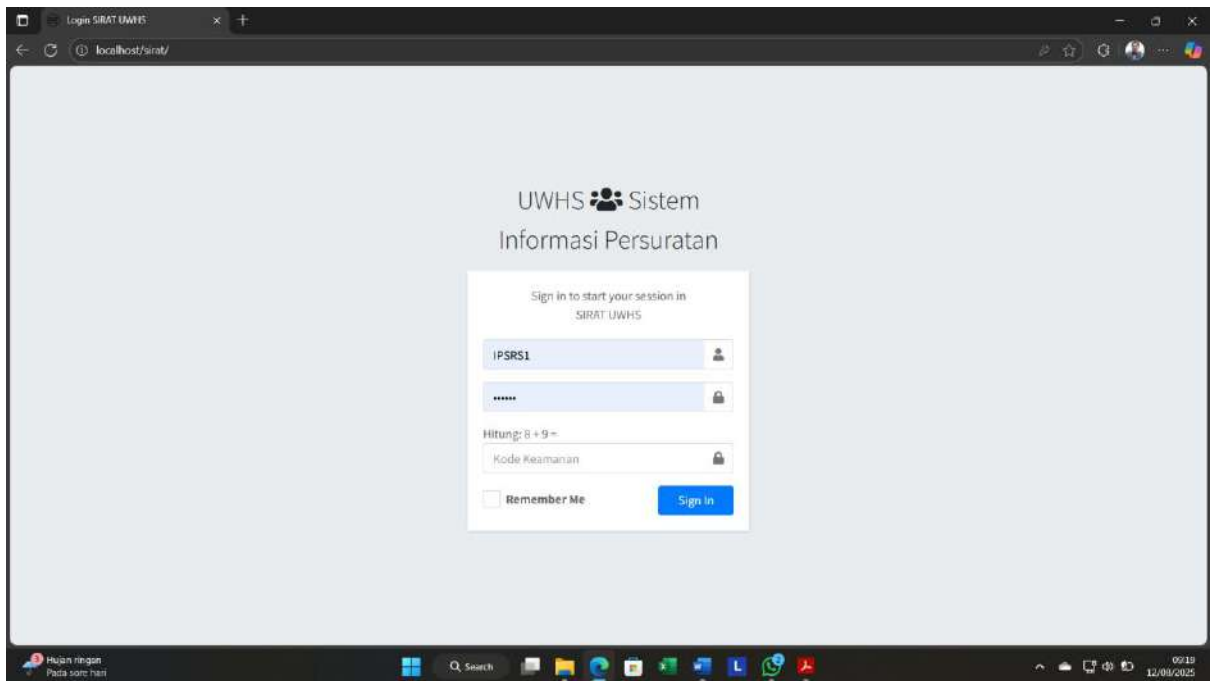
Login SIRAT UWHS

localhost/sirat/

UWHS Sistem Informasi Persuratan

Sign in to start your session in SIRAT UWHS

IPSRS1

••••••

Hitung: 8 + 9 =

Kode Keamanan

Remember Me

Sign In

Hujan ringan
Pada sore hari

Search

09:19
12/08/2025